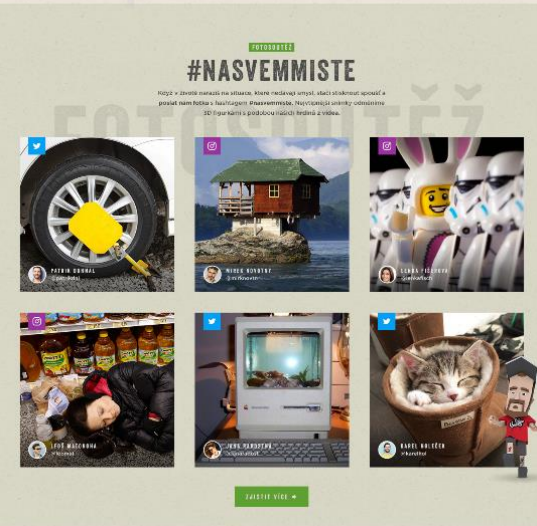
FOTOSOUTĚŽ

#NASVEMMISTE

Když v životě nenesí na situace, které nedávají smysl, stačí stisknout spoušť a poslat nám fotku s hashtagem #nasvemmiste. Nejvtipnější snímky odměníme 3D figurkami s podobou našich hrdinů z videa.

FOTOSOUTĚŽ

PATRIK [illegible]
@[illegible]

MIREK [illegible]
@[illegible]

LENKA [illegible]
@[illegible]

LUDĚ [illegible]
@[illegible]

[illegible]
@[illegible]

KAREL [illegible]
@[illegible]

ZJISTIT VÍCE →